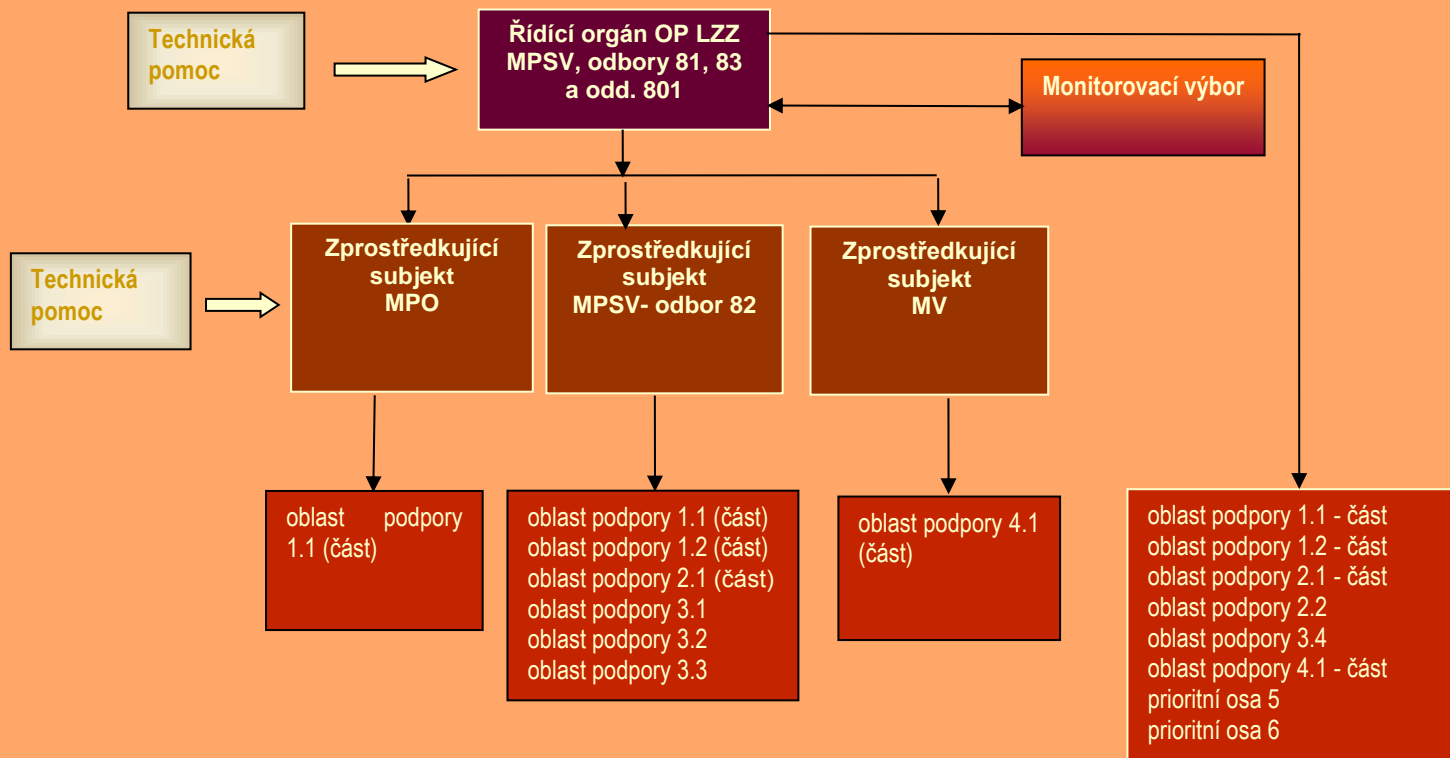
Technická pomoc

Řídící orgán OP LZZ
MPSV, odbory 81, 83
a odd. 801

Monitorovací výbor

Technická pomoc

Zprostředkující subjekt
MPO

Zprostředkující subjekt
MPSV- odbor 82

Zprostředkující subjekt
MV

oblast podpory 1.1 (část)

oblast podpory 1.1 (část)
oblast podpory 1.2 (část)
oblast podpory 2.1 (část)
oblast podpory 3.1
oblast podpory 3.2
oblast podpory 3.3

oblast podpory 4.1 (část)

oblast podpory 1.1 - část
oblast podpory 1.2 - část
oblast podpory 2.1 - část
oblast podpory 2.2
oblast podpory 3.4
oblast podpory 4.1 - část
prioritní osa 5
prioritní osa 6